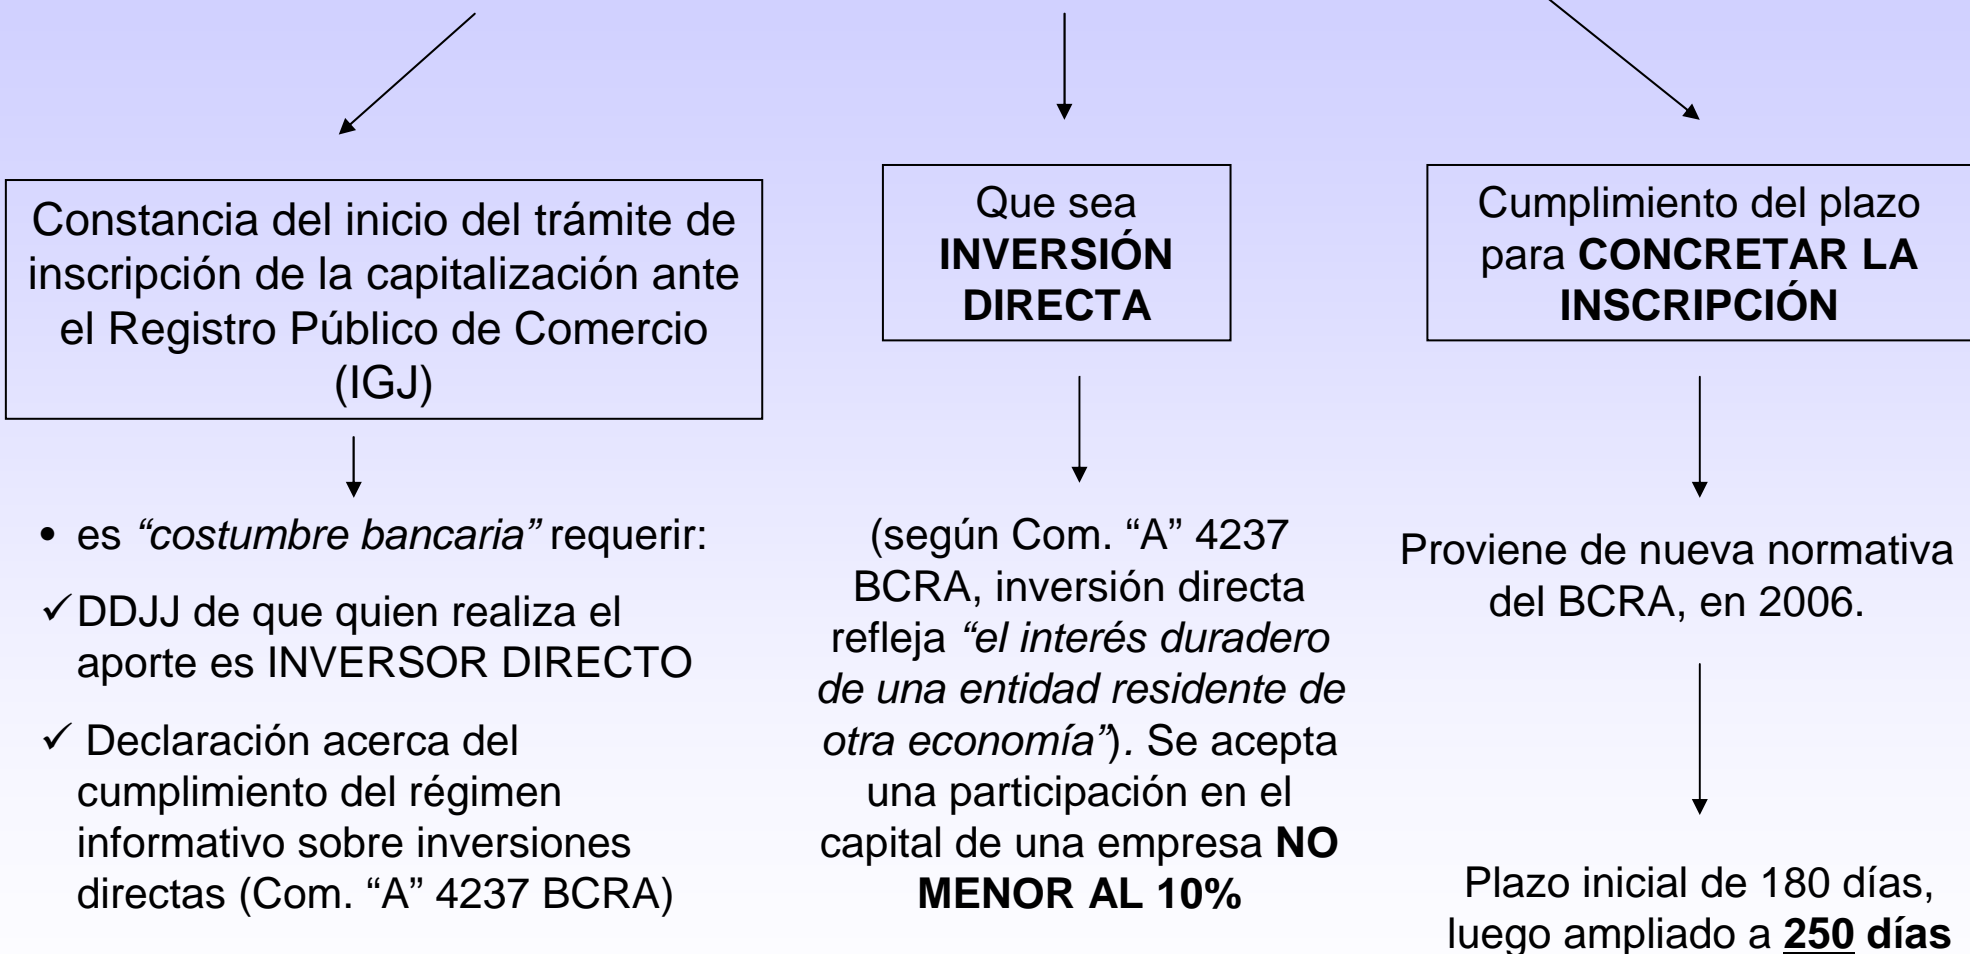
Constancia del inicio del trámite de inscripción de la capitalización ante el Registro Público de Comercio (IGJ)

• es *"costumbre bancaria"* requerir:

✓DDJJ de que quien realiza el aporte es INVERSOR DIRECTO

✓ Declaración acerca del cumplimiento del régimen informativo sobre inversiones directas (Com. "A" 4237 BCRA)

Que sea **INVERSIÓN DIRECTA**

(según Com. "A" 4237 BCRA, inversión directa refleja *"el interés duradero de una entidad residente de otra economía"*). Se acepta una participación en el capital de una empresa **NO MENOR AL 10%**

Cumplimiento del plazo para **CONCRETAR LA INSCRIPCIÓN**

Proviene de nueva normativa del BCRA, en 2006.

Plazo inicial de 180 días, luego ampliado a **250 días**